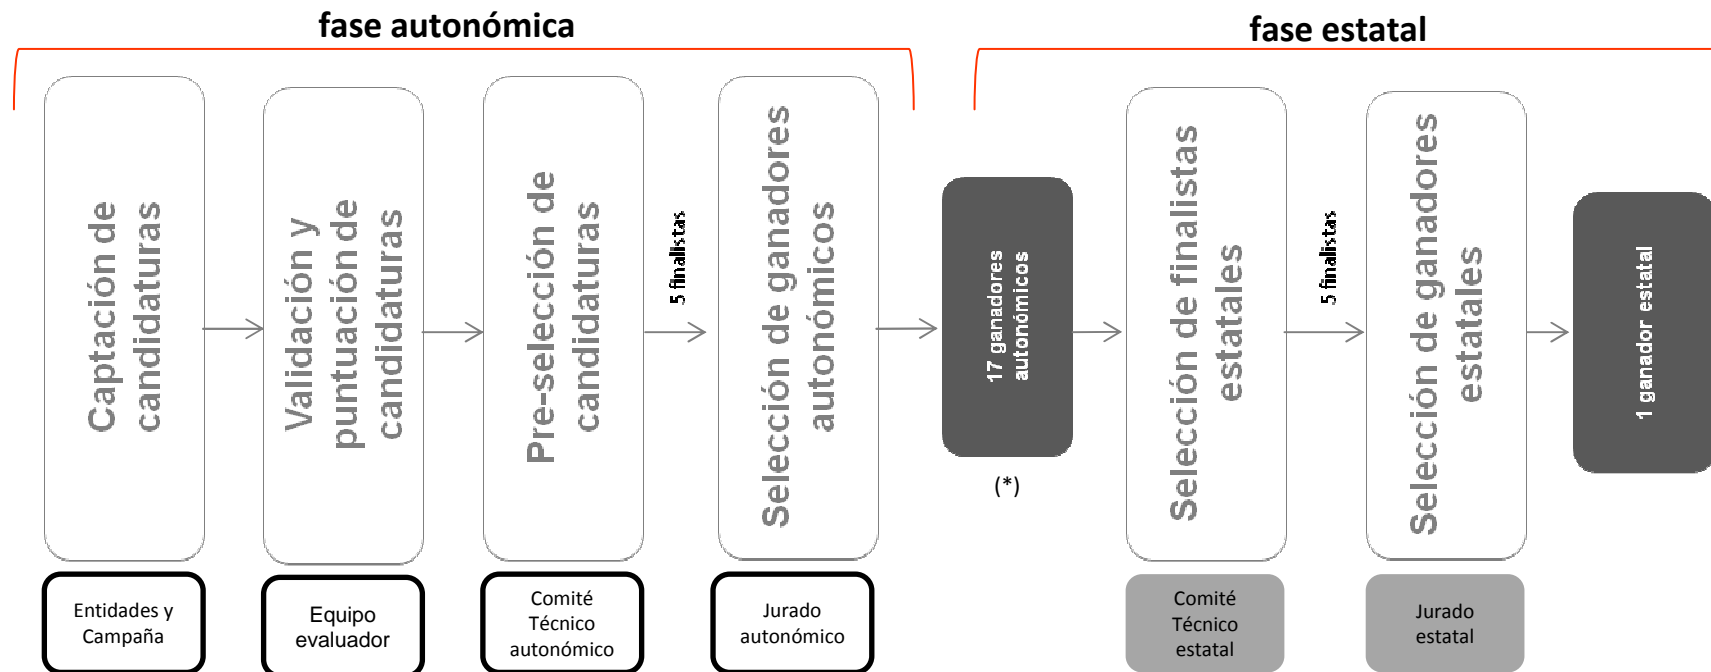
fase autonómica

fase estatal

Captación de candidaturas

Validación y puntuación de candidaturas

Pre-selección de candidaturas

5 finalistas

Selección de ganadores autonómicos

17 ganadores autonómicos

(*)

Selección de finalistas estatales

5 finalistas

Selección de ganadores estatales

1 ganador estatal

Entidades y Campaña

Equipo evaluador

Comité Técnico autonómico

Jurado autonómico

Comité Técnico estatal

Jurado estatal